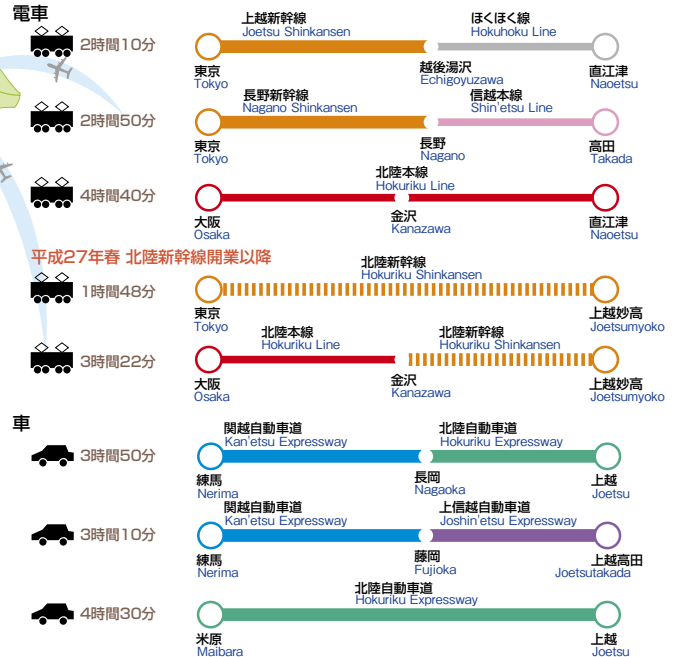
電車

2時間10分
上越新幹線
Joetsu Shinkansen
ほくほく線
Hokuhoku Line
東京
Tokyo
越後湯沢
Echigoyuzawa
直江津
Naoetsu

2時間50分
長野新幹線
Nagano Shinkansen
信越本線
Shin'etsu Line
東京
Tokyo
長野
Nagano
高田
Takada

4時間40分
北陸本線
Hokuriku Line
大阪
Osaka
金沢
Kanazawa
直江津
Naoetsu

平成27年春 北陸新幹線開業以降

1時間48分
北陸新幹線
Hokuriku Shinkansen
東京
Tokyo
上越妙高
Joetsumyoko

3時間22分
北陸本線
Hokuriku Line
北陸新幹線
Hokuriku Shinkansen
大阪
Osaka
金沢
Kanazawa
上越妙高
Joetsumyoko

車

3時間50分
関越自動車道
Kan'etsu Expressway
北陸自動車道
Hokuriku Expressway
練馬
Nerima
長岡
Nagaoka
上越
Joetsu

3時間10分
関越自動車道
Kan'etsu Expressway
上信越自動車道
Joshin'etsu Expressway
練馬
Nerima
藤岡
Fujioka
上越高田
Joetsutakada

4時間30分
北陸自動車道
Hokuriku Expressway
米原
Maibara
上越
Joetsu